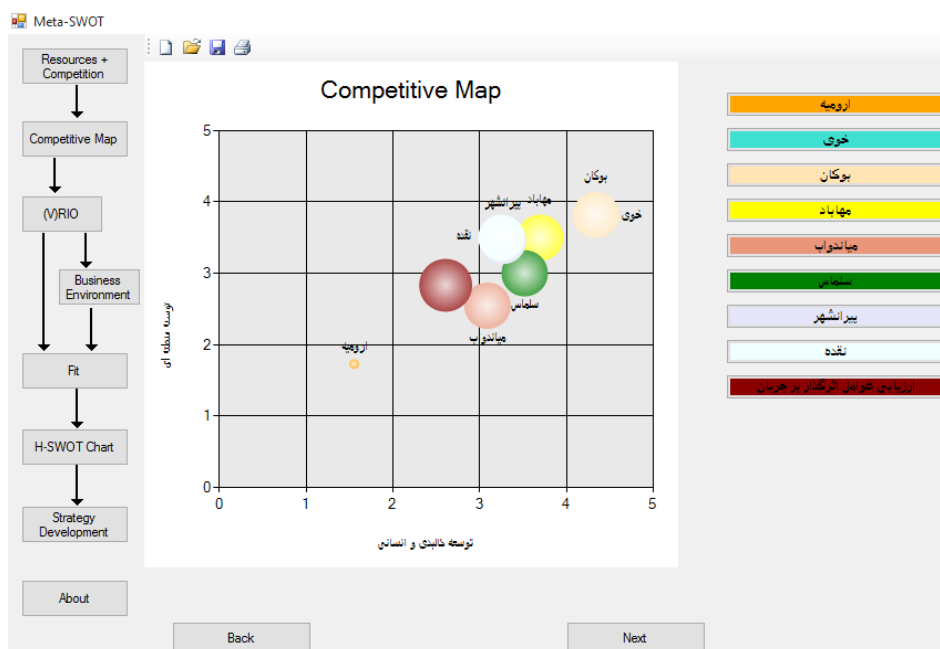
Meta-SWOT

Resources + Competition

Competitive Map

(V)RIO

Business Environment

Fit

H-SWOT Chart

Strategy Development

About

Competitive Map

5
4
3
2
1
0

0 1 2 3 4 5

توسعه منطقه ای

توسعه کالبدی و انسانی

بوکان
خوی
مهاباد
پیرانشهر
نقده
سلماس
میاندواب
ارومیه

ارومیه
خوی
بوکان
مهاباد
میاندواب
سلماس
پیرانشهر
نقده
ارزیابی عوامل اثرگذار بر جریان

Back

Next